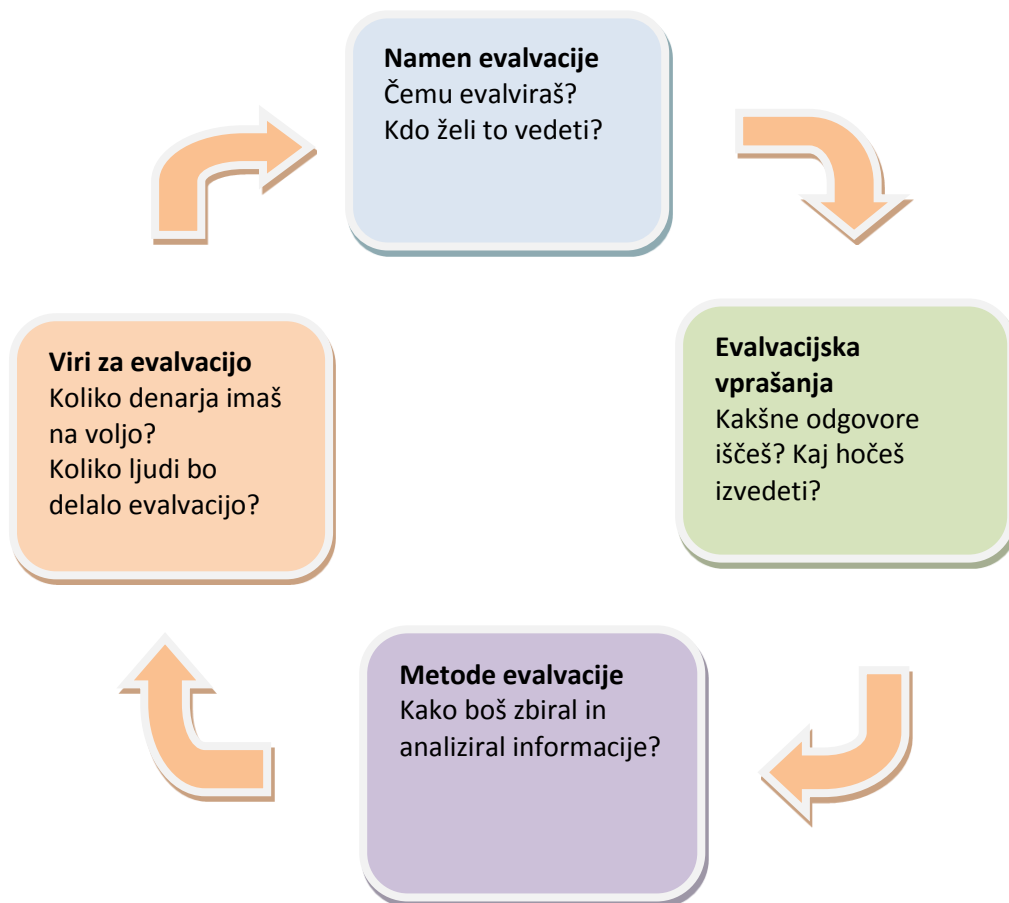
**Namen evalvacije**
Čemu evalviraš?
Kdo želi to vedeti?

**Evalvacijska vprašanja**
Kakšne odgovore iščeš? Kaj hočeš izvedeti?

**Metode evalvacije**
Kako boš zbiral in analiziral informacije?

**Viri za evalvacijo**
Koliko denarja imaš na voljo?
Koliko ljudi bo delalo evalvacijo?